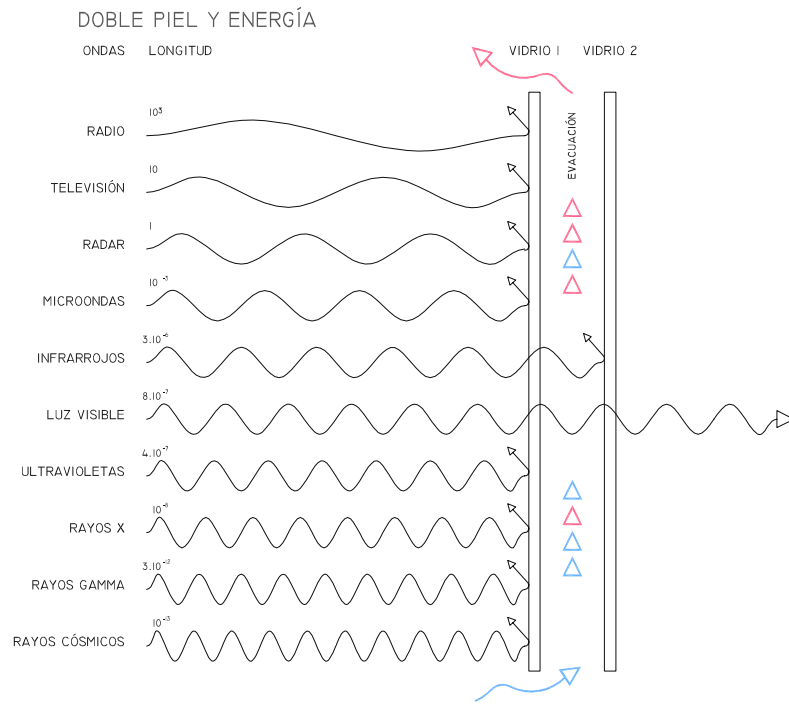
DOBLE PIEL Y ENERGÍA

ONDAS LONGITUD

VIDRIO 1 VIDRIO 2

EVACUACIÓN

RADIO $10^3$

TELEVISIÓN $10$

RADAR $1$

MICROONDAS $10^{-1}$

INFRARROJOS $3.10^{-6}$

LUZ VISIBLE $8.10^{-7}$

ULTRAVIOLETAS $4.10^{-7}$

RAYOS X $10^{-9}$

RAYOS GAMMA $3.10^{-12}$

RAYOS CÓSMICOS $10^{-13}$